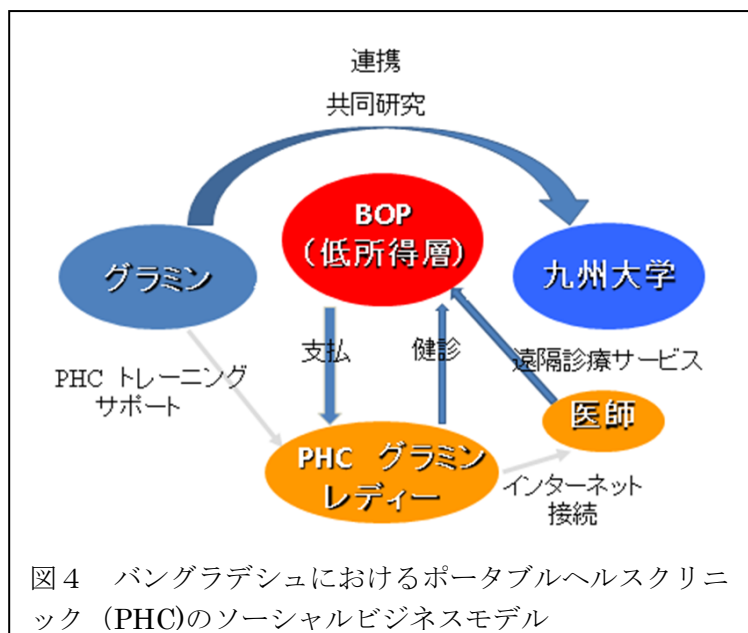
連携
共同研究

BOP
（低所得層）

グラミン

九州大学

支払

健診

遠隔診療サービス

PHC トレーニング
サポート

医師

PHC グラミン
レディー

インターネット
接続

図４　バングラデシュにおけるポータブルヘルスクリニック（PHC)のソーシャルビジネスモデル